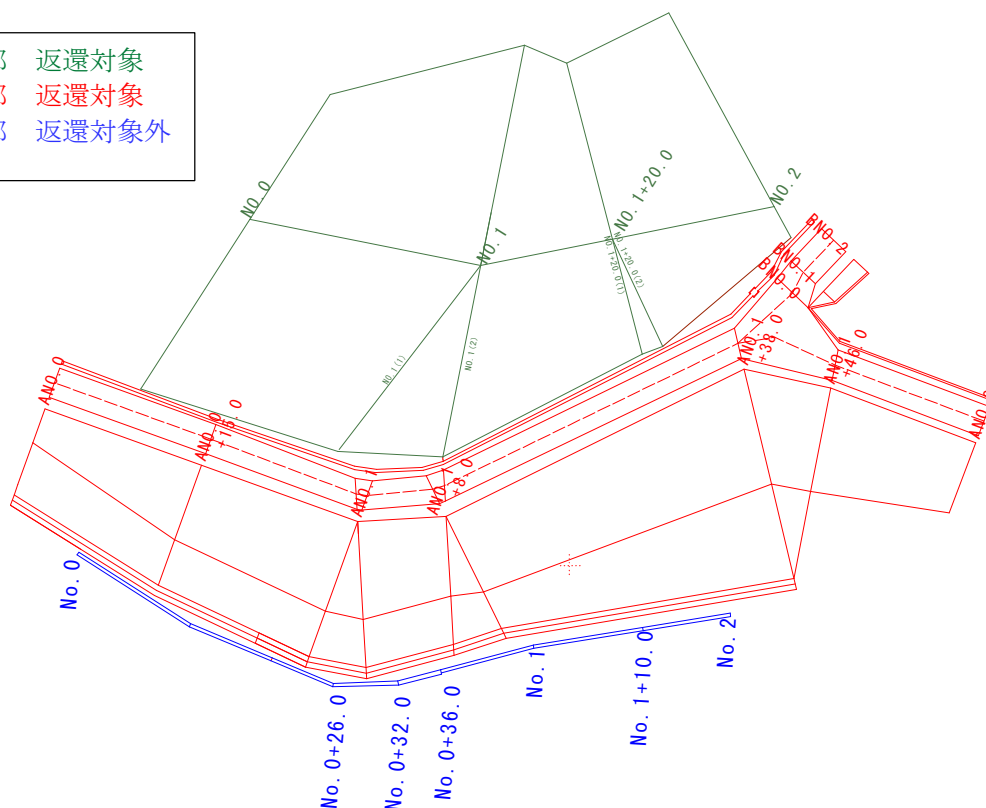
部　返還対象
部　返還対象
部　返還対象外

NO.0
NO.1
NO.1+20.0
NO.2
NO.1(1)
NO.1(2)
NO.1+20.0(1)
NO.1+20.0(2)

BNO.2
BNO.1
BNO.0
ANO.0
ANO.0+15.0
ANO.1
ANO.1+8.0
ANO.1+38.0
ANO.1+46.0
ANO.

No.0
No.0+26.0
No.0+32.0
No.0+36.0
No.1
No.1+10.0
No.2